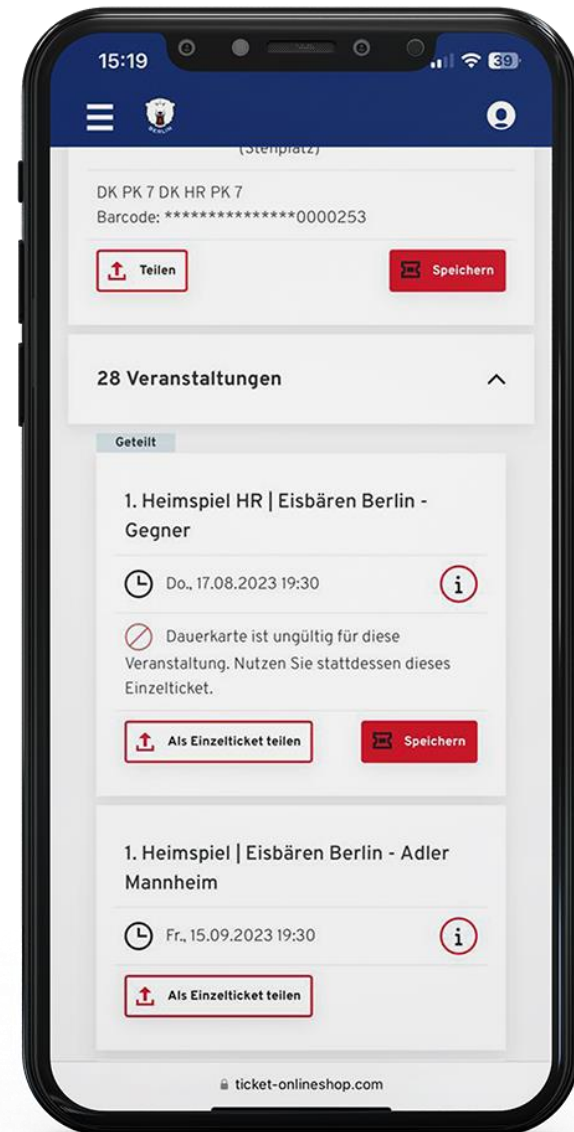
15:19

39

BERLIN

(Stehplatz)

DK PK 7 DK HR PK 7
Barcode: ***************0000253

Teilen

Speichern

28 Veranstaltungen

Geteilt

1. Heimspiel HR | Eisbären Berlin - Gegner

Do., 17.08.2023 19:30

Dauerkarte ist ungültig für diese Veranstaltung. Nutzen Sie stattdessen dieses Einzelticket.

Als Einzelticket teilen

Speichern

1. Heimspiel | Eisbären Berlin - Adler Mannheim

Fr., 15.09.2023 19:30

Als Einzelticket teilen

ticket-onlineshop.com